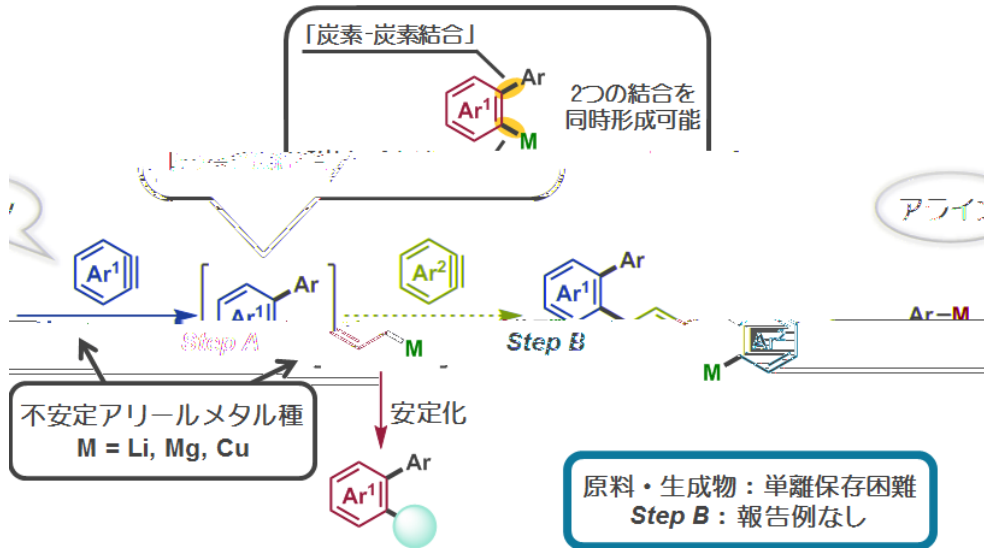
「炭素-炭素結合」

Ar$^1$

Ar

M

2つの結合を
同時形成可能

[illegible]

アライ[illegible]

Ar$^1$

Step A

Ar$^1$

Ar

M

Ar$^2$

Step B

Ar$^1$

Ar

Ar$^2$

M

Ar−M

不安定アリールメタル種
M = Li, Mg, Cu

安定化

Ar$^1$

Ar

原料・生成物：単離保存困難
Step B：報告例なし